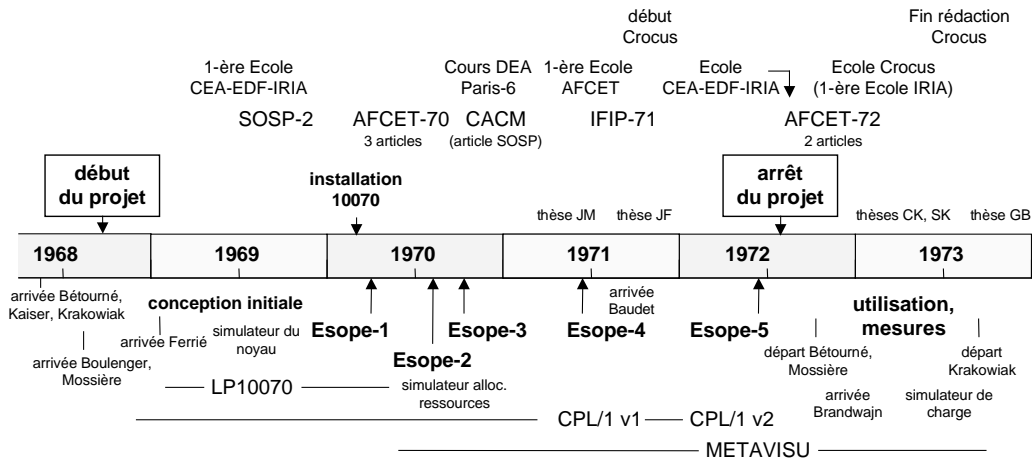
début Crocus

Fin rédaction Crocus

1-ère Ecole CEA-EDF-IRIA

Cours DEA Paris-6

1-ère Ecole AFCET

Ecole CEA-EDF-IRIA

Ecole Crocus (1-ère Ecole IRIA)

SOSP-2

AFCET-70
3 articles

CACM
(article SOSP)

IFIP-71

AFCET-72
2 articles

début du projet

installation 10070

thèse JM

thèse JF

arrêt du projet

thèses CK, SK

thèse GB

1968

1969

1970

1971

1972

1973

arrivée Bétourné, Kaiser, Krakowiak

conception initiale

arrivée Ferrié

simulateur du noyau

arrivée Boulenger, Mossière

Esope-1

Esope-2

Esope-3

Esope-4

arrivée Baudet

Esope-5

utilisation, mesures

départ Bétourné, Mossière

départ Krakowiak

arrivée Brandwajn

simulateur de charge

LP10070

simulateur alloc. ressources

CPL/1 v1

CPL/1 v2

METAVISU